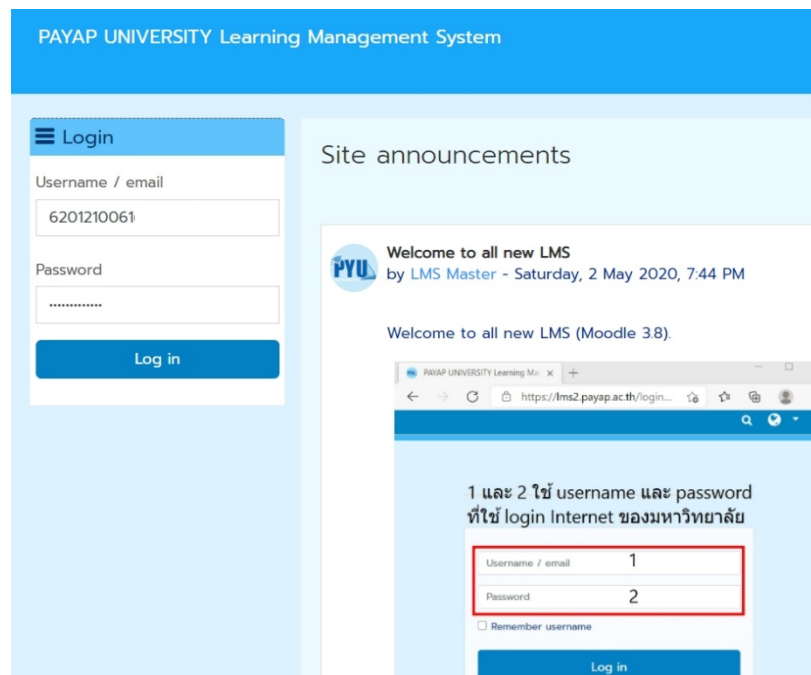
PAYAP UNIVERSITY Learning Management System

Login

Username / email

6201210061

Password

·············

Log in

Site announcements

PYU

Welcome to all new LMS

by LMS Master - Saturday, 2 May 2020, 7:44 PM

Welcome to all new LMS (Moodle 3.8).

PAYAP UNIVERSITY Learning Ma

https://lms2.payap.ac.th/login...

1 และ 2 ใช้ username และ password ที่ใช้ login Internet ของมหาวิทยาลัย

Username / email 1

Password 2

Remember username

Log in